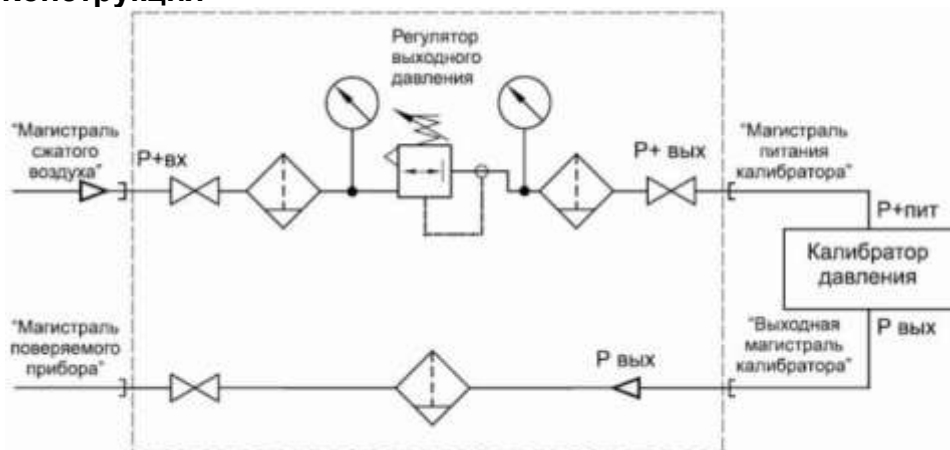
конструкция

Регулятор выходного давления

"Магистраль сжатого воздуха"

P+вх

P+ вых

"Магистраль питания калибратора"

P+пит

Калибратор давления

"Магистраль поверяемого прибора"

P вых

"Выходная магистраль калибратора"

P вых